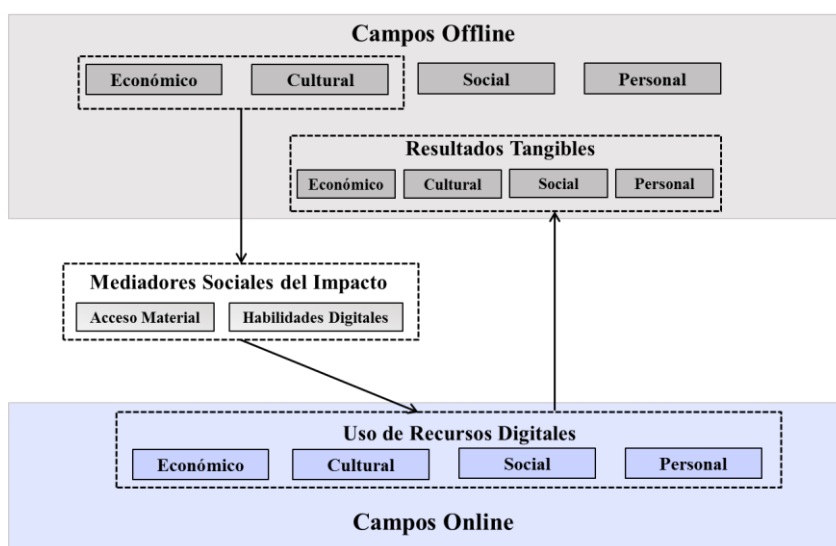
Campos Offline

Económico
Cultural
Social
Personal

Resultados Tangibles

Económico
Cultural
Social
Personal

Mediadores Sociales del Impacto

Acceso Material
Habilidades Digitales

Uso de Recursos Digitales

Económico
Cultural
Social
Personal

Campos Online